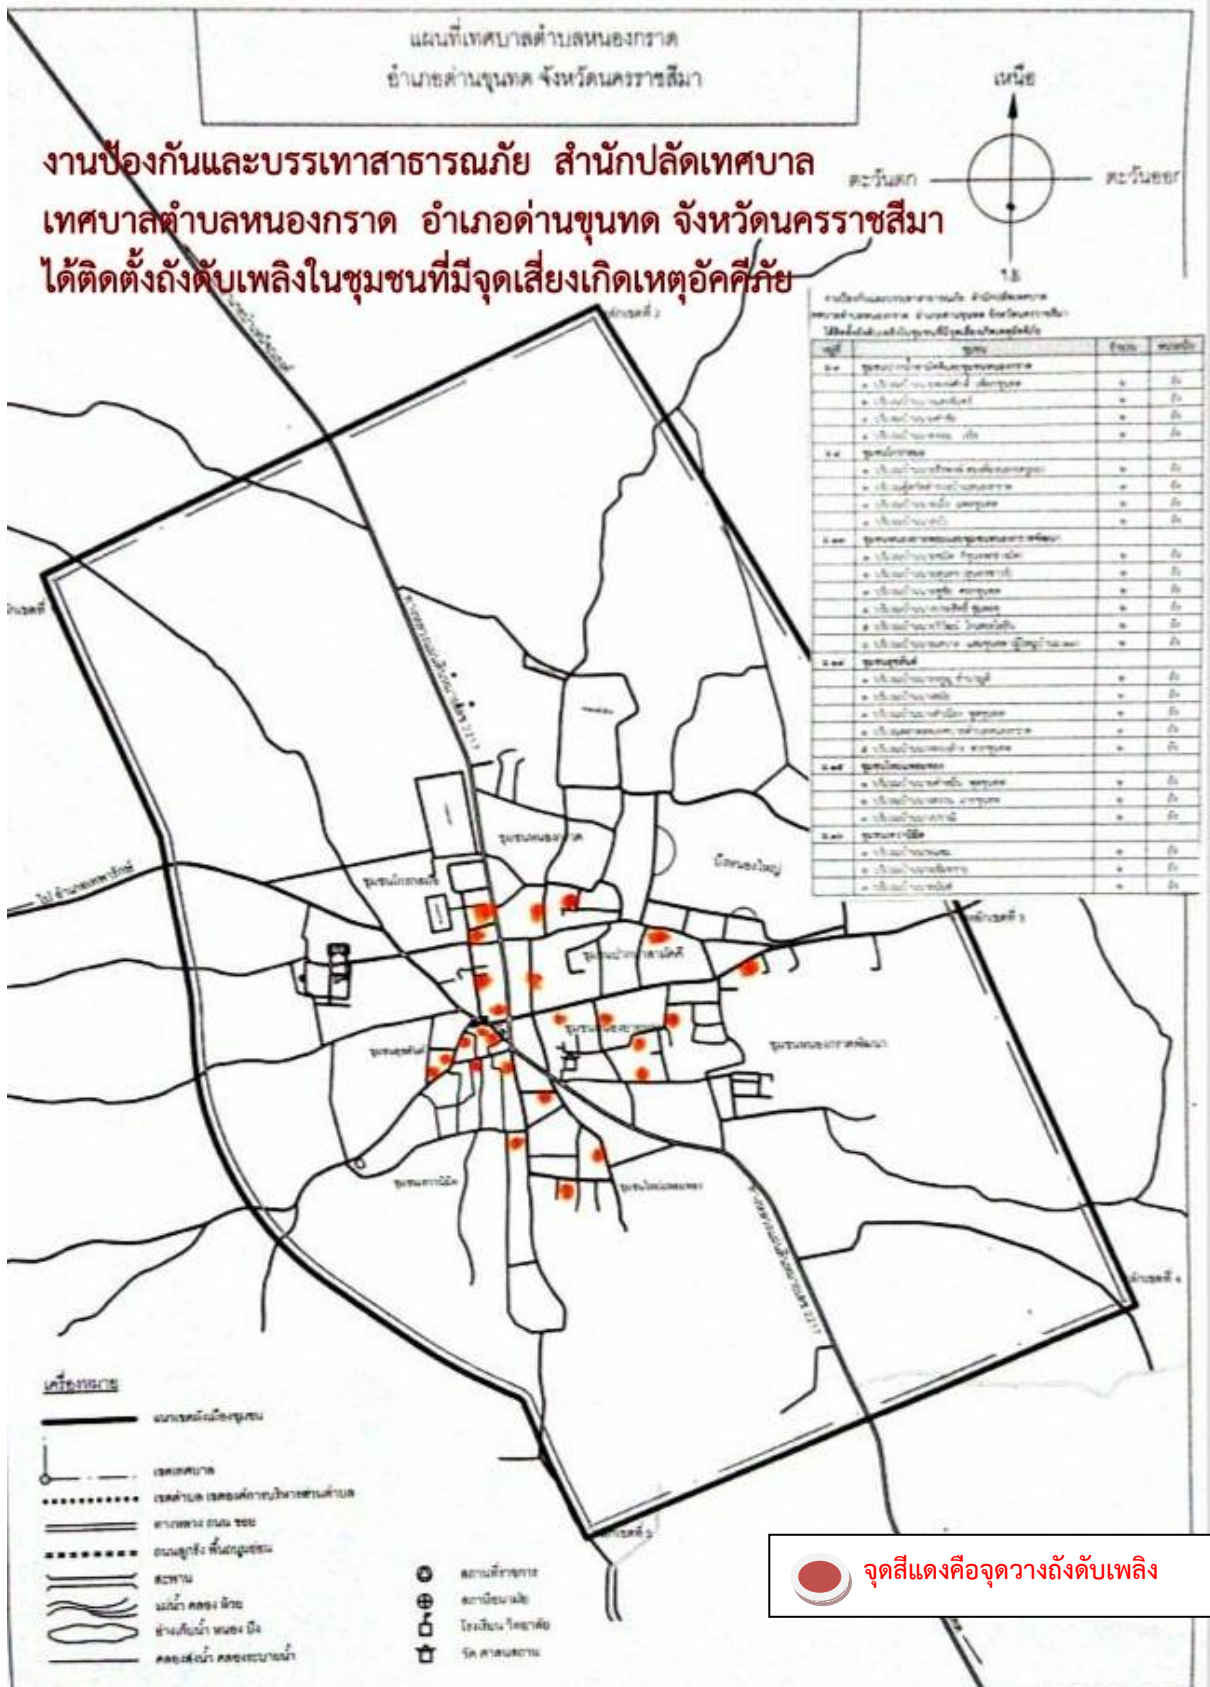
แผนที่เทศบาลตำบลหนองกราด
อำเภอด่านขุนทด จังหวัดนครราชสีมา

งานป้องกันและบรรเทาสาธารณภัย สำนักปลัดเทศบาล
เทศบาลตำบลหนองกราด อำเภอด่านขุนทด จังหวัดนครราชสีมา
ได้ติดตั้งถังดับเพลิงในชุมชนที่มีจุดเสี่ยงเกิดเหตุอัคคีภัย

เหนือ
ตะวันตก
ตะวันออก
ใต้

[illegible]

ชุมชนหนองกราด
ชุมชนโกรกลอย
บึงหนองใหญ่
ชุมชนป่าตาลสามัคคี
ชุมชนหนองกราดพัฒนา
ชุมชนสุขสันต์
ชุมชนกกาบิน
ชุมชนใหม่นอนทอง
ไป อำเภอเทพารักษ์

เครื่องหมาย
แนวเขตผังเมืองชุมชน
เขตเทศบาล
เขตตำบล เขตองค์การบริหารส่วนตำบล
ทางหลวง ถนน ซอย
ถนนลูกรัง พื้นที่ชุมชน
สะพาน
แม่น้ำ คลอง ห้วย
อ่างเก็บน้ำ หนอง บึง
คลองส่งน้ำ คลองระบายน้ำ
สถานที่ราชการ
สถานีอนามัย
โรงเรียน วิทยาลัย
วัด ศาสนสถาน

จุดสีแดงคือจุดวางถังดับเพลิง